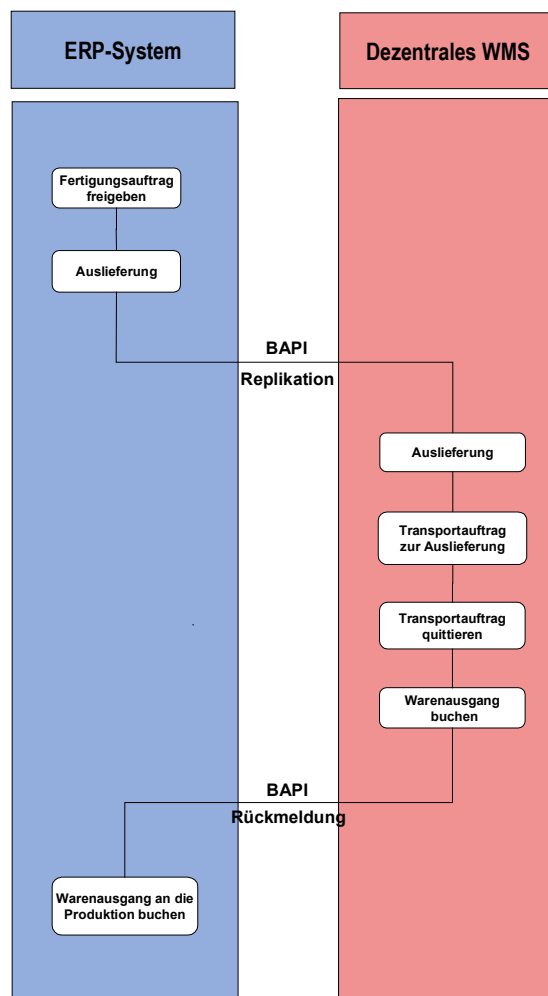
ERP-System

Dezentrales WMS

Fertigungsauftrag freigeben

Auslieferung

BAPI

Replikation

Auslieferung

Transportauftrag zur Auslieferung

Transportauftrag quittieren

Warenausgang buchen

BAPI

Rückmeldung

Warenausgang an die Produktion buchen